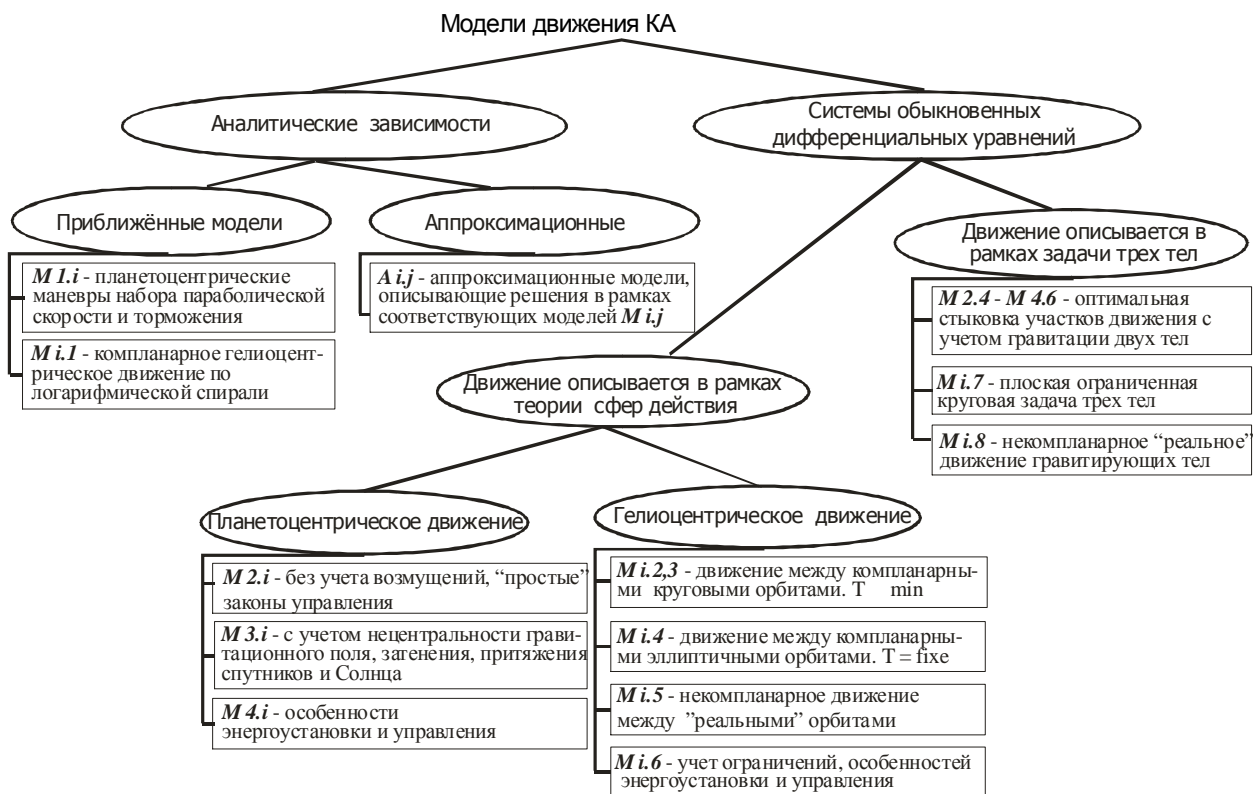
Модели движения КА

Аналитические зависимости

Системы обыкновенных дифференциальных уравнений

Приближённые модели

Аппроксимационные

*M 1.i* - планетоцентрические маневры набора параболической скорости и торможения

*M i.1* - компланарное гелиоцентрическое движение по логарифмической спирали

*A i.j* - аппроксимационные модели, описывающие решения в рамках соответствующих моделей *M i.j*

Движение описывается в рамках задачи трех тел

*M 2.4 - M 4.6* - оптимальная стыковка участков движения с учетом гравитации двух тел

*M i.7* - плоская ограниченная круговая задача трех тел

*M i.8* - некомпланарное "реальное" движение гравитирующих тел

Движение описывается в рамках теории сфер действия

Планетоцентрическое движение

Гелиоцентрическое движение

*M 2.i* - без учета возмущений, "простые" законы управления

*M 3.i* - с учетом нецентральности гравитационного поля, затенения, притяжения спутников и Солнца

*M 4.i* - особенности энергоустановки и управления

*M i.2,3* - движение между компланарными круговыми орбитами. T min

*M i.4* - движение между компланарными эллиптичными орбитами. T = fixe

*M i.5* - некомпланарное движение между "реальными" орбитами

*M i.6* - учет ограничений, особенностей энергоустановки и управления